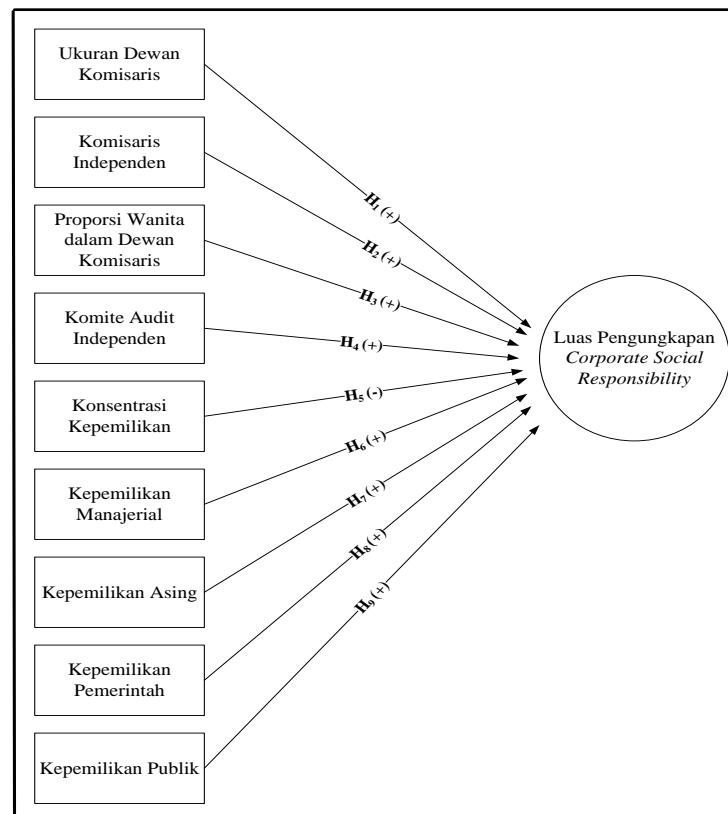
Ukuran Dewan Komisaris

Komisaris Independen

Proporsi Wanita dalam Dewan Komisaris

Komite Audit Independen

Konsentrasi Kepemilikan

Kepemilikan Manajerial

Kepemilikan Asing

Kepemilikan Pemerintah

Kepemilikan Publik

$H_1$ (+)

$H_2$ (+)

$H_3$ (+)

$H_4$ (+)

$H_5$ (-)

$H_6$ (+)

$H_7$ (+)

$H_8$ (+)

$H_9$ (+)

Luas Pengungkapan *Corporate Social Responsibility*